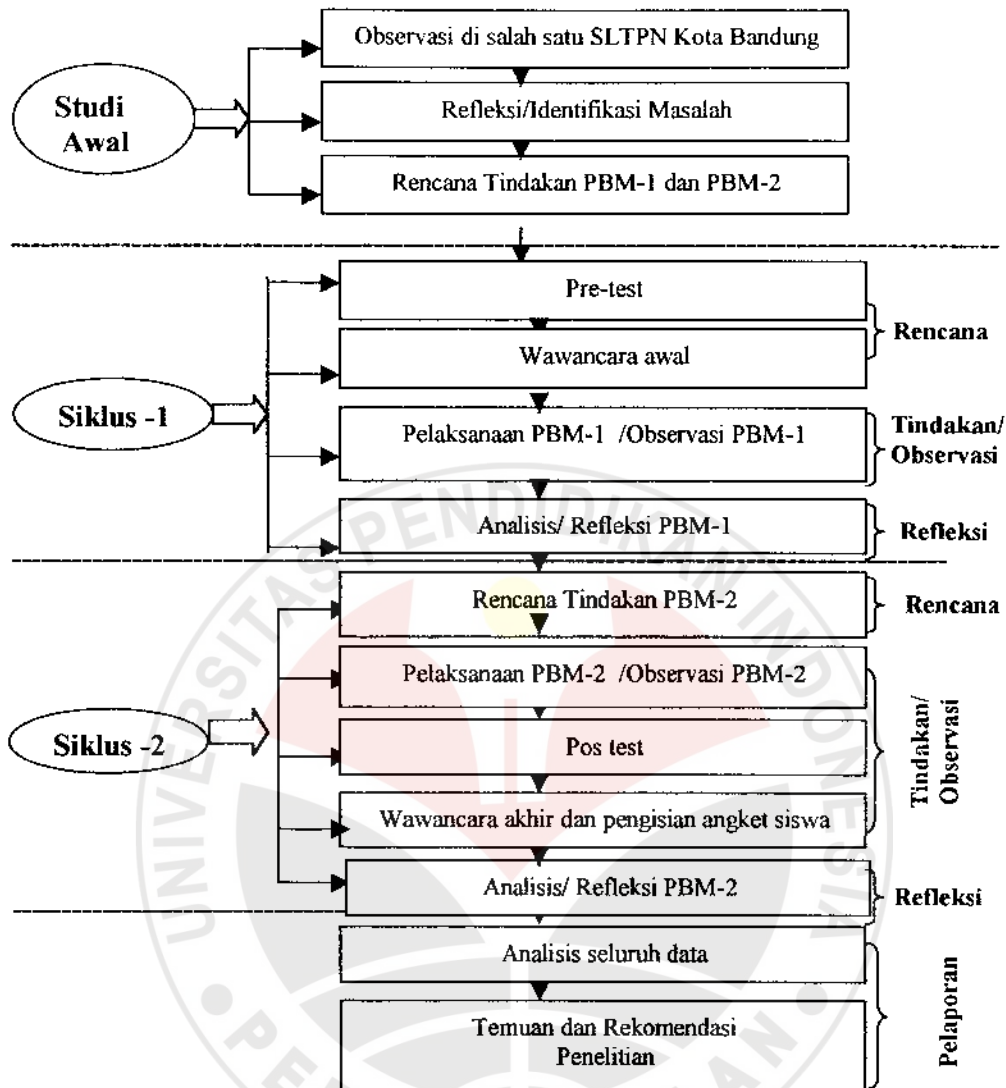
Studi Awal

Observasi di salah satu SLTPN Kota Bandung

Refleksi/Identifikasi Masalah

Rencana Tindakan PBM-1 dan PBM-2

Siklus -1

Pre-test

Wawancara awal

Rencana

Pelaksanaan PBM-1 /Observasi PBM-1

Tindakan/ Observasi

Analisis/ Refleksi PBM-1

Refleksi

Siklus -2

Rencana Tindakan PBM-2

Rencana

Pelaksanaan PBM-2 /Observasi PBM-2

Pos test

Wawancara akhir dan pengisian angket siswa

Tindakan/ Observasi

Analisis/ Refleksi PBM-2

Refleksi

Analisis seluruh data

Temuan dan Rekomendasi Penelitian

Pelaporan

UNIVERSITAS PENDIDIKAN INDONESIA